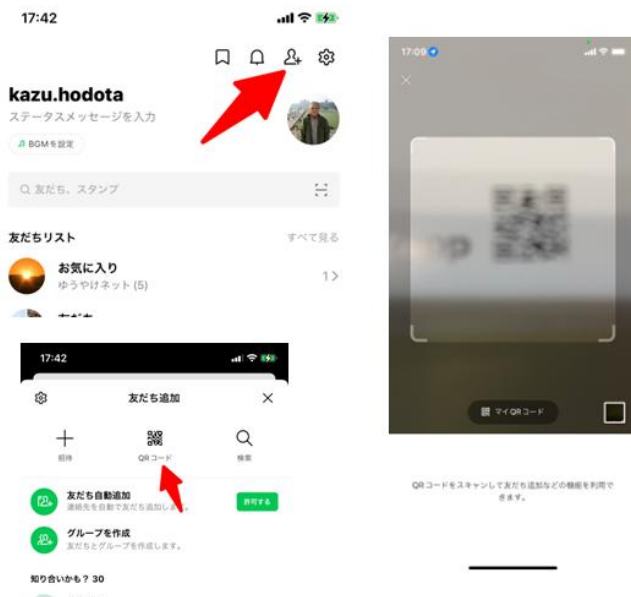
17:42

kazu.hodota
ステータスメッセージを入力
BGMを設定

友だち、スタンプ

友だちリスト
すべて見る
お気に入り
ゆうやけネット (5)
1

17:42
友だち追加
招待
QRコード
検索
友だち自動追加
連絡先を自動で友だち追加しま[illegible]
許可する
グループを作成
友だちとグループを作成します。
知り合いかも？ 30

17:09
マイQRコード
QRコードをスキャンして友だち追加などの機能を利用できます。